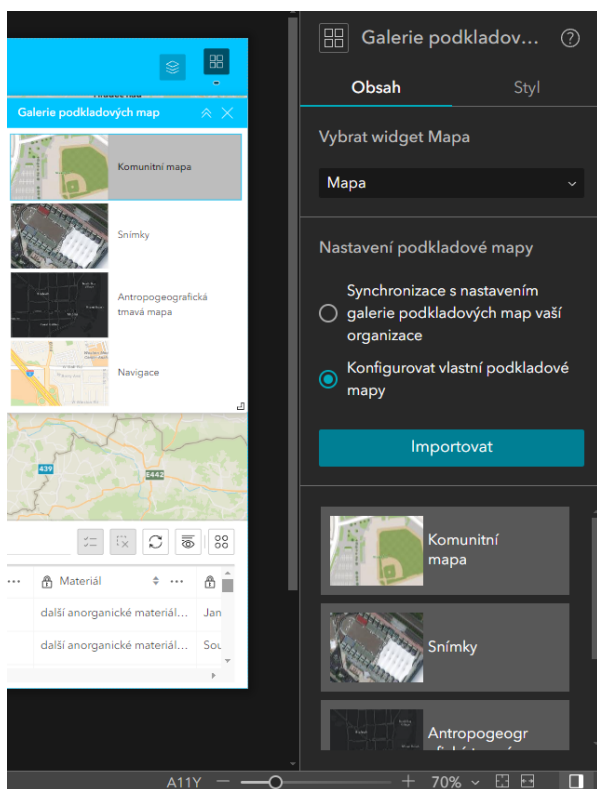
Galerie podkladových map

Komunitní mapa

Snímky

Antropogeografická tmavá mapa

Navigace

439

E442

Materiál

další anorganické materiál...

Jan

další anorganické materiál...

Sou

Galerie podkladov...

Obsah

Styl

Vybrat widget Mapa

Mapa

Nastavení podkladové mapy

Synchronizace s nastavením galerie podkladových map vaší organizace

Konfigurovat vlastní podkladové mapy

Importovat

Komunitní mapa

Snímky

Antropogeogr

A11Y

70%